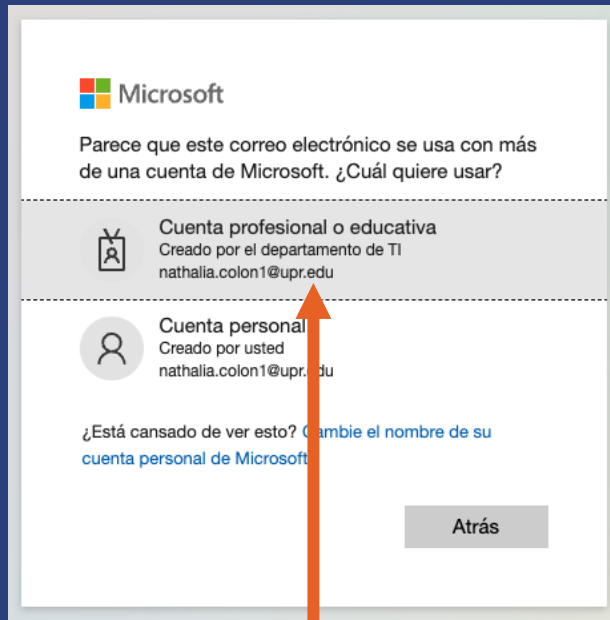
Microsoft

Parece que este correo electrónico se usa con más de una cuenta de Microsoft. ¿Cuál quiere usar?

Cuenta profesional o educativa
Creado por el departamento de TI
nathalia.colon1@upr.edu

Cuenta personal
Creado por usted
nathalia.colon1@upr.edu

¿Está cansado de ver esto? Cambie el nombre de su cuenta personal de Microsoft

Atrás